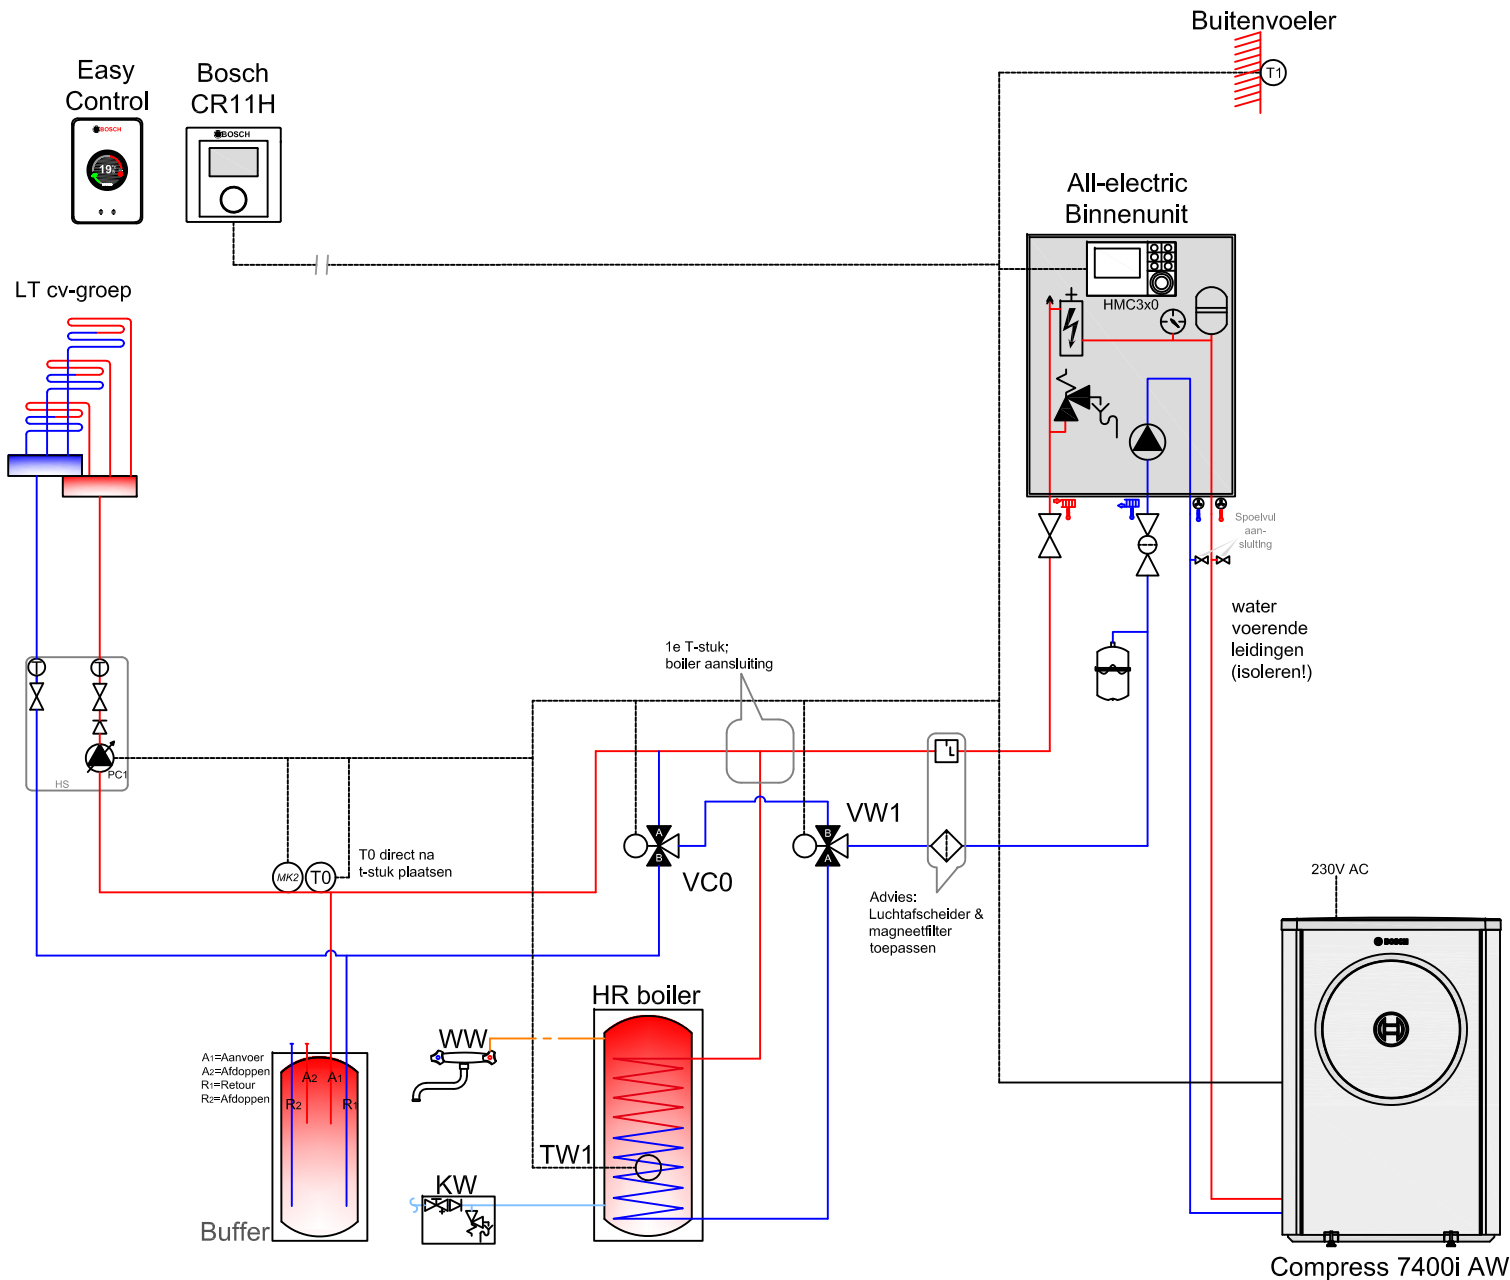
Easy Control

BOSCH

19

Bosch CR11H

BOSCH

Buitenvoeler

T1

All-electric Binnenunit

HMC3x0

LT cv-groep

Spoelvul aan-sluiting

water voerende leidingen (isoleren!)

1e T-stuk; boiler aansluiting

HS

PC1

VW1

A

B

A

B

VC0

MK2

T0

T0 direct na t-stuk plaatsen

Advies: Luchtafscheider & magneetfilter toepassen

230V AC

BOSCH

HR boiler

WW

A1=Aanvoer
A2=Afdoppen
R1=Retour
R2=Afdoppen

A2

A1

R2

R1

TW1

KW

Buffer

Compress 7400i AW